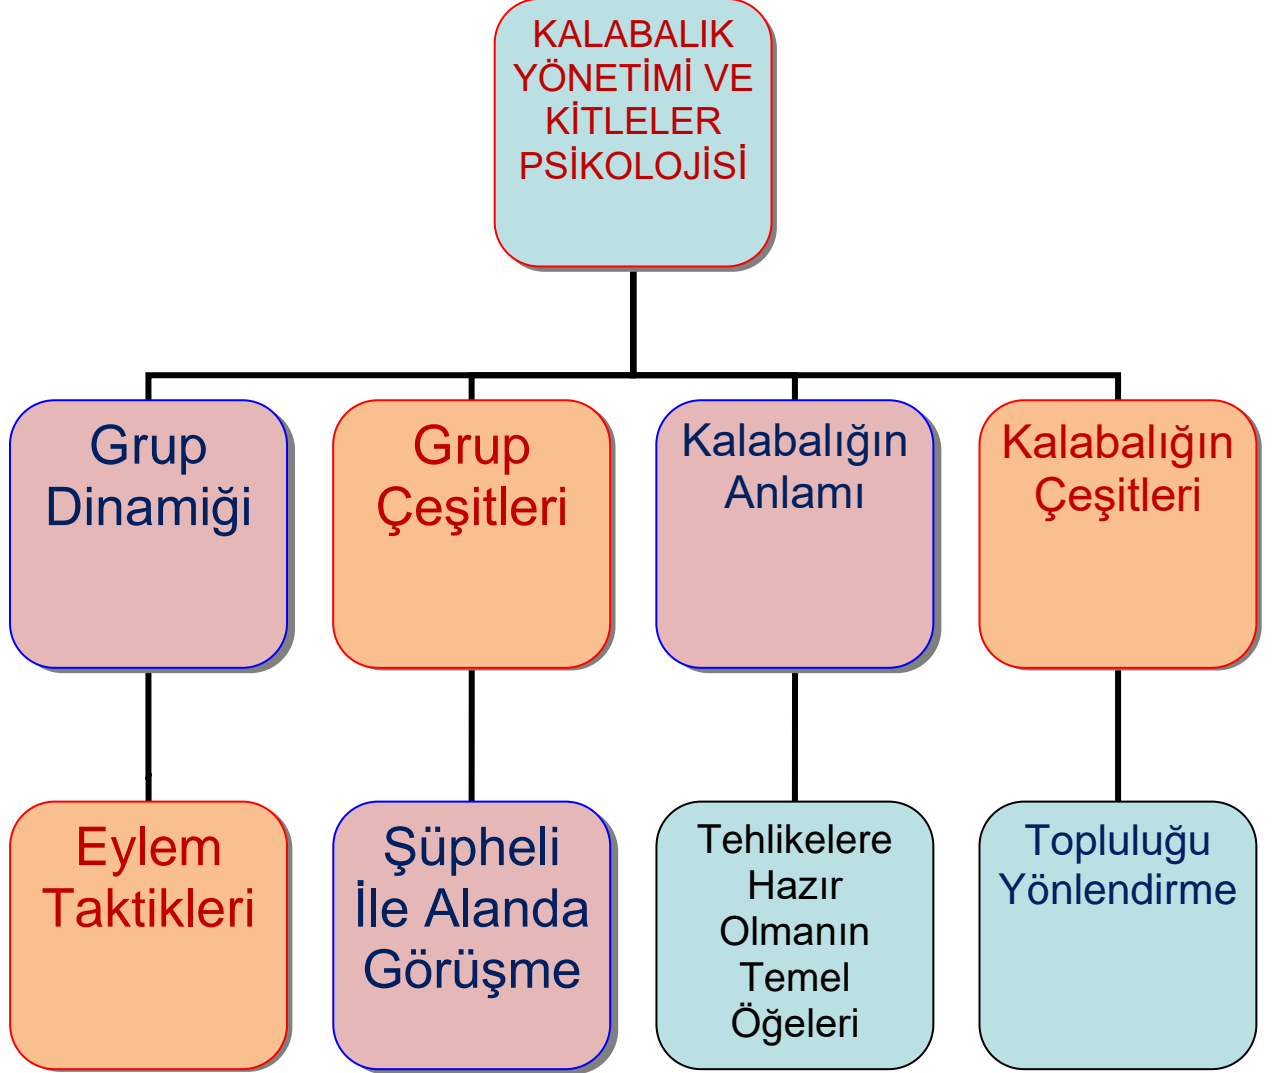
KALABALIK YÖNETİMİ VE KİTLELER PSİKOLOJİSİ

Grup Dinamiği

Grup Çeşitleri

Kalabalığın Anlamı

Kalabalığın Çeşitleri

Eylem Taktikleri

Şüpheli İle Alanda Görüşme

Tehlikelere Hazır Olmanın Temel Öğeleri

Topluluğu Yönlendirme